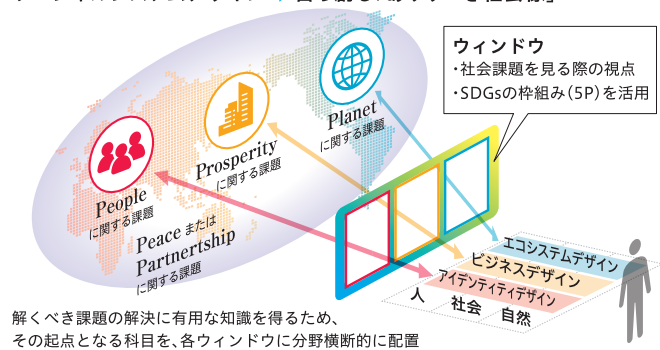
ウィンドウ
・社会課題を見る際の視点
・SDGsの枠組み(5P)を活用

Planet
に関する課題

Prosperity
に関する課題

People
に関する課題

Peace または
Partnertship
に関する課題

エコシステムデザイン
ビジネスデザイン
アイデンティティデザイン

人
社会
自然

解くべき課題の解決に有用な知識を得るため、
その起点となる科目を、各ウィンドウに分野横断的に配置